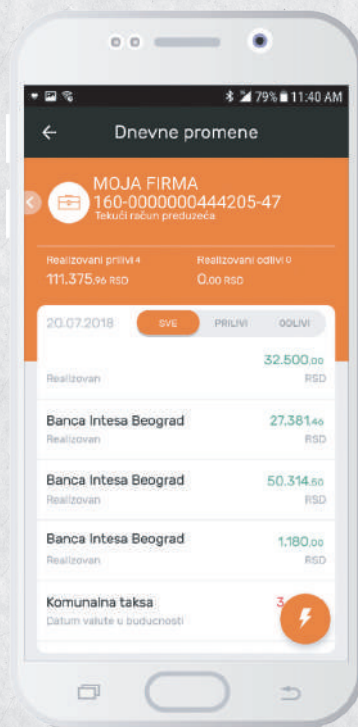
79% 11:40 AM

Dnevne promene

MOJA FIRMA
160-0000000444205-47
Tekući račun preduzeća

Realizovani prilivi 4
111.375,96 RSD

Realizovani odlivi 0
0,00 RSD

20.07.2018

SVE PRILIVI ODLIVI

32.500,00
Realizovan RSD

Banca Intesa Beograd 27.381,46
Realizovan RSD

Banca Intesa Beograd 50.314,50
Realizovan RSD

Banca Intesa Beograd 1.180,00
Realizovan RSD

Komunalna taksa 3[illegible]
Datum valute u budućnosti